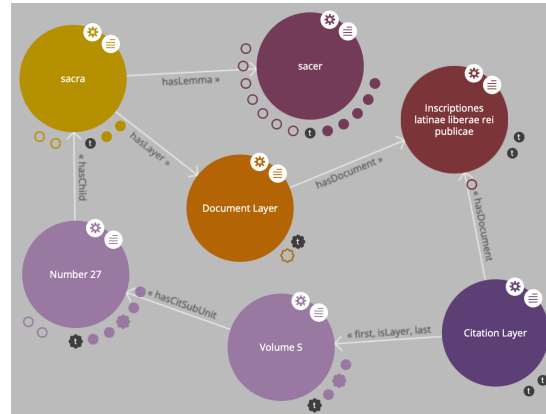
sacra

sacer

hasLemma »

Inscriptiones latinae liberae rei publicae

hasLayer »

« hasChild

hasDocument »

Document Layer

Number 27

« hasDocument

« hasCitSubUnit

Volume S

« first, isLayer, last

Citation Layer